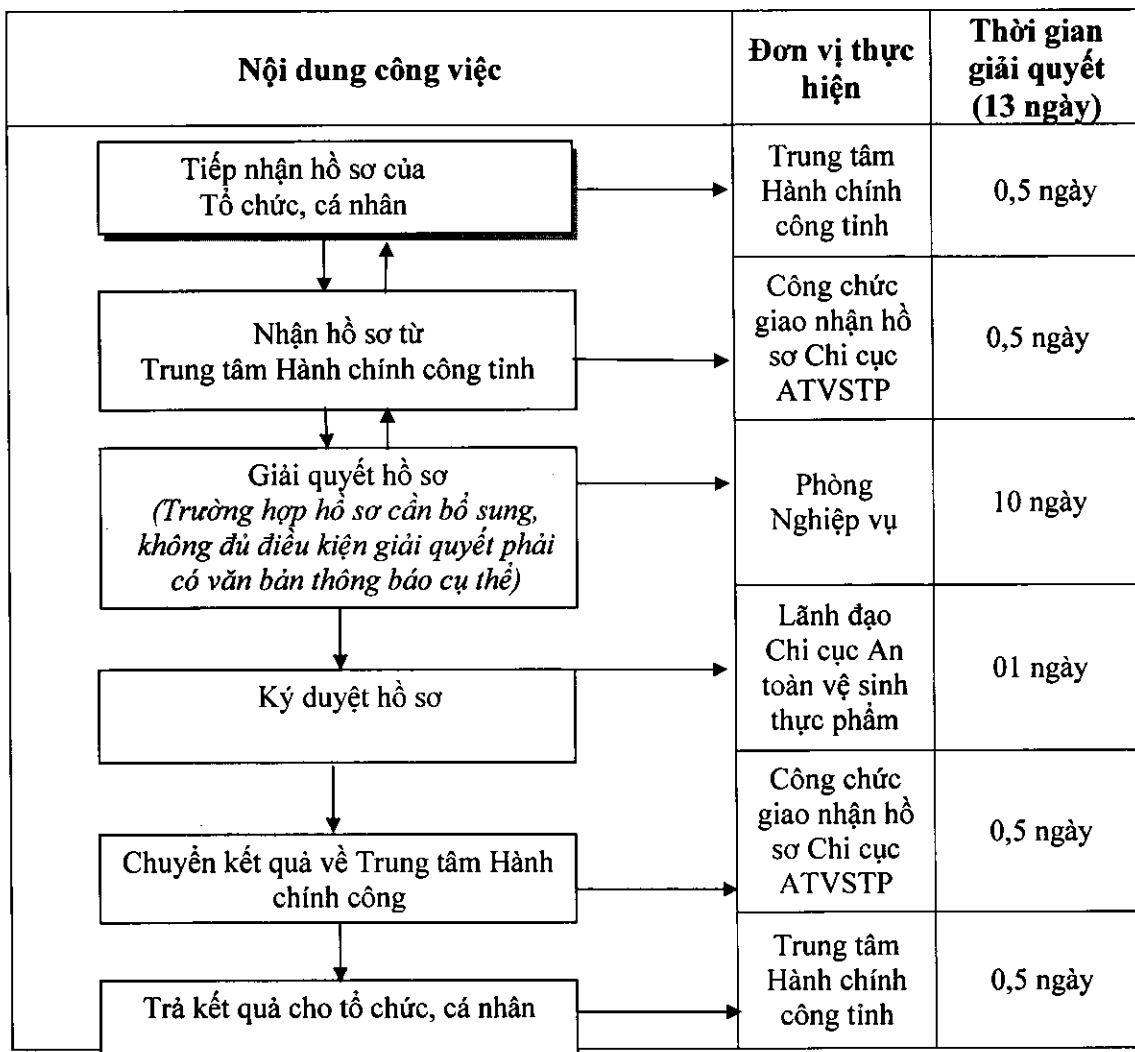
| Nội dung công việc | Đơn vị thực hiện | Thời gian giải quyết (13 ngày) |
|---|---|---|
| Tiếp nhận hồ sơ của Tổ chức, cá nhân | Trung tâm Hành chính công tỉnh | 0,5 ngày |
| Nhận hồ sơ từ Trung tâm Hành chính công tỉnh | Công chức giao nhận hồ sơ Chi cục ATVSTP | 0,5 ngày |
| Giải quyết hồ sơ *(Trường hợp hồ sơ cần bổ sung, không đủ điều kiện giải quyết phải có văn bản thông báo cụ thể)* | Phòng Nghiệp vụ | 10 ngày |
| Ký duyệt hồ sơ | Lãnh đạo Chi cục An toàn vệ sinh thực phẩm | 01 ngày |
| Chuyển kết quả về Trung tâm Hành chính công | Công chức giao nhận hồ sơ Chi cục ATVSTP | 0,5 ngày |
| Trả kết quả cho tổ chức, cá nhân | Trung tâm Hành chính công tỉnh | 0,5 ngày |